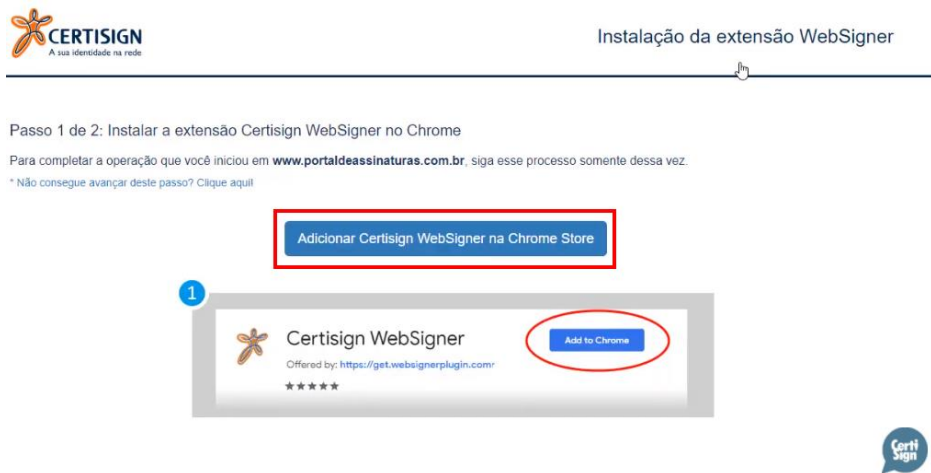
CERTISIGN
A sua identidade na rede

Instalação da extensão WebSigner

Passo 1 de 2: Instalar a extensão Certisign WebSigner no Chrome

Para completar a operação que você iniciou em www.portaldeassinaturas.com.br, siga esse processo somente dessa vez.

* Não consegue avançar deste passo? Clique aqui!

Adicionar Certisign WebSigner na Chrome Store

1

Certisign WebSigner

Offered by: https://get.websignerplugin.com

★★★★★

Add to Chrome

Certi Sign